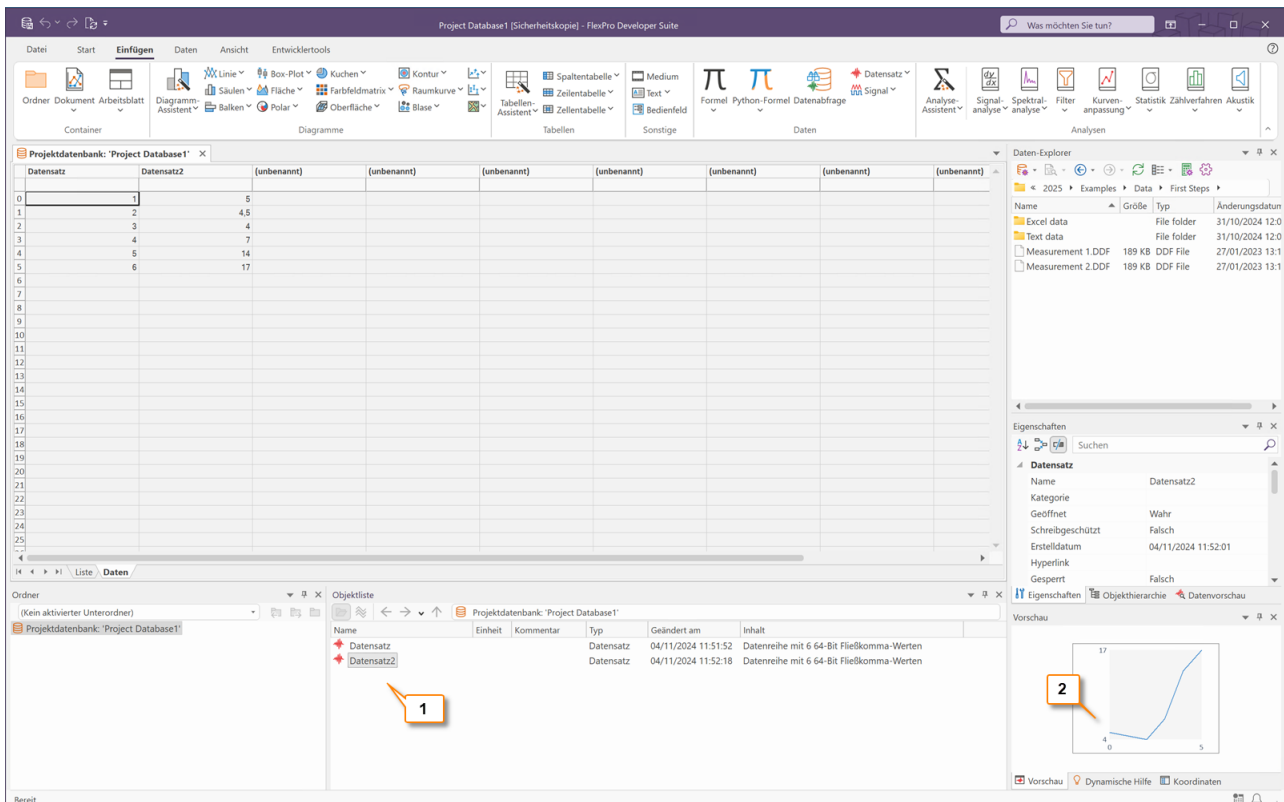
Project Database1 [Sicherheitskopie] - FlexPro Developer Suite

Was möchten Sie tun?

Datei Start Einfügen Daten Ansicht Entwicklertools

Ordner Dokument Arbeitsblatt
Container

Diagramm-Assistent Linie Säulen Balken Box-Plot Fläche Polar Kuchen Farbfeldmatrix Oberfläche Kontur Raumkurve Blase
Diagramme

Tabellen-Assistent Spaltentabelle Zeilentabelle Zellentabelle
Tabellen

Medium Text Bedienfeld
Sonstige

Formel Python-Formel Datenabfrage Datensatz Signal
Daten

Analyse-Assistent Signal-analyse Spektral-analyse Filter Kurven-anpassung Statistik Zählverfahren Akustik
Analysen

Projektdatenbank: 'Project Database1'

| | Datensatz | Datensatz2 | (unbenannt) | (unbenannt) | (unbenannt) | (unbenannt) | (unbenannt) | (unbenannt) | (unbenannt) |
|---|---|---|---|---|---|---|---|---|---|
| 0 | 1 | 5 | | | | | | | |
| 1 | 2 | 4,5 | | | | | | | |
| 2 | 3 | 4 | | | | | | | |
| 3 | 4 | 7 | | | | | | | |
| 4 | 5 | 14 | | | | | | | |
| 5 | 6 | 17 | | | | | | | |
| 6 | | | | | | | | | |
| 7 | | | | | | | | | |
| 8 | | | | | | | | | |
| 9 | | | | | | | | | |
| 10 | | | | | | | | | |
| 11 | | | | | | | | | |
| 12 | | | | | | | | | |
| 13 | | | | | | | | | |
| 14 | | | | | | | | | |
| 15 | | | | | | | | | |
| 16 | | | | | | | | | |
| 17 | | | | | | | | | |
| 18 | | | | | | | | | |
| 19 | | | | | | | | | |
| 20 | | | | | | | | | |
| 21 | | | | | | | | | |
| 22 | | | | | | | | | |
| 23 | | | | | | | | | |
| 24 | | | | | | | | | |
| 25 | | | | | | | | | |

Liste Daten

Daten-Explorer
« 2025 ▸ Examples ▸ Data ▸ First Steps ▸

| Name | Größe | Typ | Änderungsdatun |
|---|---|---|---|
| Excel data | | File folder | 31/10/2024 12:0 |
| Text data | | File folder | 31/10/2024 12:0 |
| Measurement 1.DDF | 189 KB | DDF File | 27/01/2023 13:1 |
| Measurement 2.DDF | 189 KB | DDF File | 27/01/2023 13:1 |

Eigenschaften
Suchen
Datensatz

| | |
|---|---|
| Name | Datensatz2 |
| Kategorie | |
| Geöffnet | Wahr |
| Schreibgeschützt | Falsch |
| Erstelldatum | 04/11/2024 11:52:01 |
| Hyperlink | |
| Gesperrt | Falsch |

Eigenschaften Objekthierarchie Datenvorschau

Vorschau
17
4
0 5
2

Vorschau Dynamische Hilfe Koordinaten

Ordner
(Kein aktivierter Unterordner)
Projektdatenbank: 'Project Database1'

Objektliste
Projektdatenbank: 'Project Database1'

| Name | Einheit | Kommentar | Typ | Geändert am | Inhalt |
|---|---|---|---|---|---|
| Datensatz | | | Datensatz | 04/11/2024 11:51:52 | Datenreihe mit 6 64-Bit Fließkomma-Werten |
| Datensatz2 | | | Datensatz | 04/11/2024 11:52:18 | Datenreihe mit 6 64-Bit Fließkomma-Werten |

1

Bereit